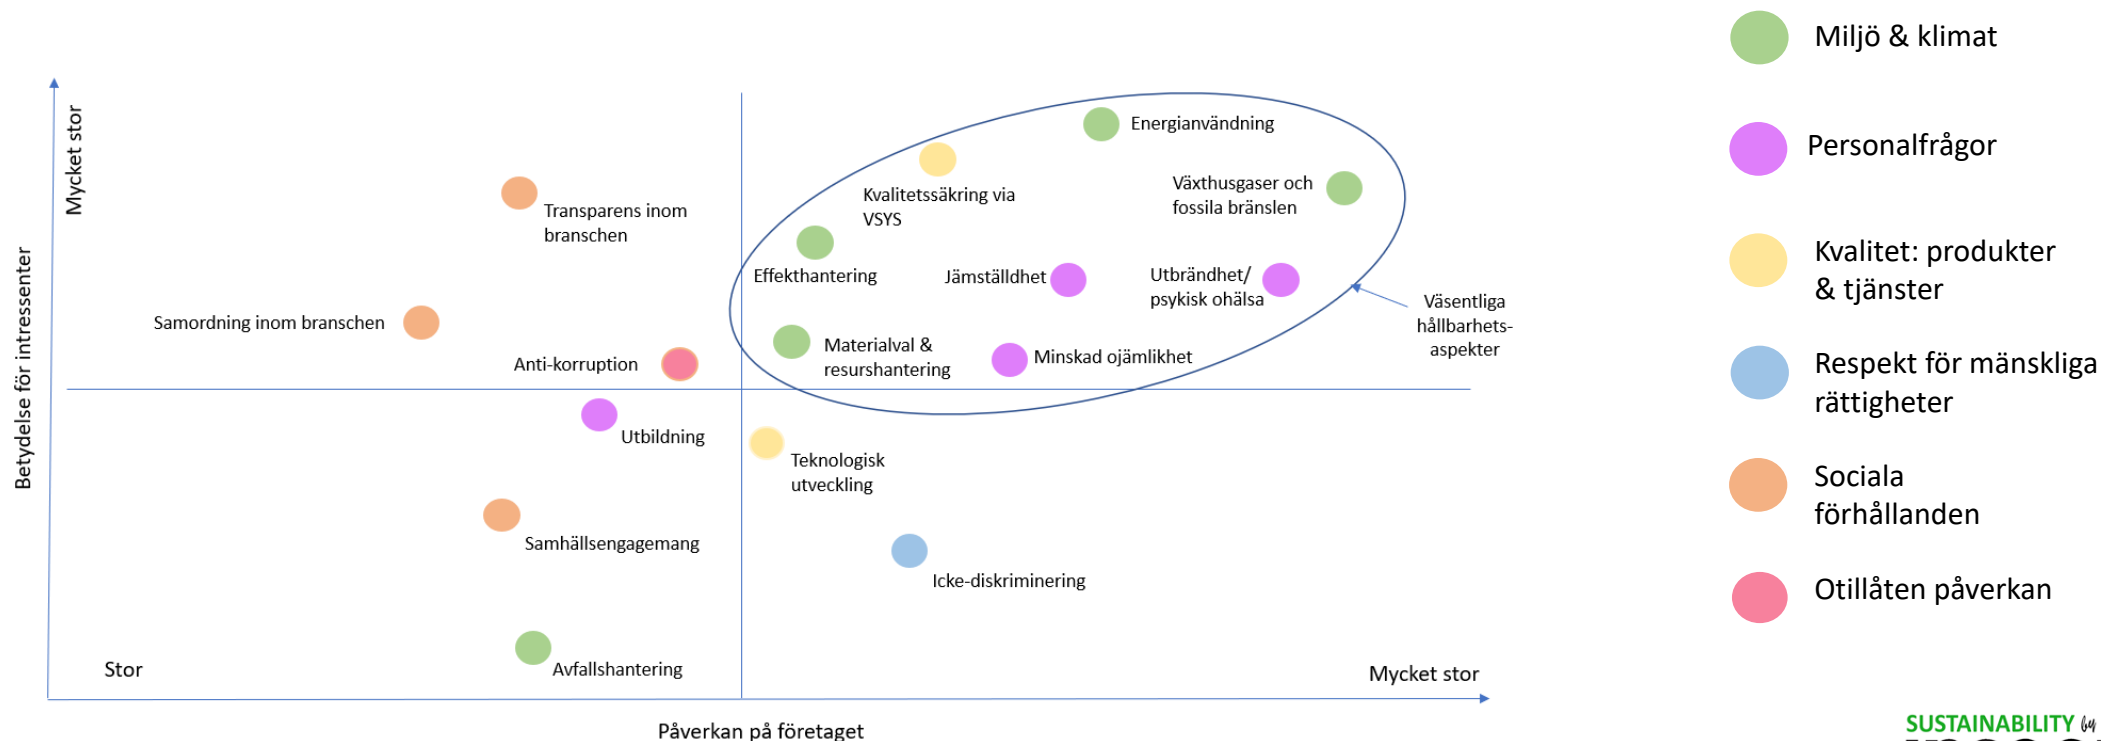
Mycket stor

Betydelse för intressenter

Transparens inom branschen

Samordning inom branschen

Anti-korruption

Utbildning

Samhällsengagemang

Avfallshantering

Stor

Energianvändning

Kvalitetssäkring via VSYS

Växthusgaser och fossila bränslen

Effekthantering

Jämställdhet

Utbrändhet/ psykisk ohälsa

Materialval & resurshantering

Minskad ojämlikhet

Väsentliga hållbarhets-aspekter

Teknologisk utveckling

Icke-diskriminering

Mycket stor

Påverkan på företaget

Miljö & klimat

Personalfrågor

Kvalitet: produkter & tjänster

Respekt för mänskliga rättigheter

Sociala förhållanden

Otillåten påverkan

SUSTAINABILITY by